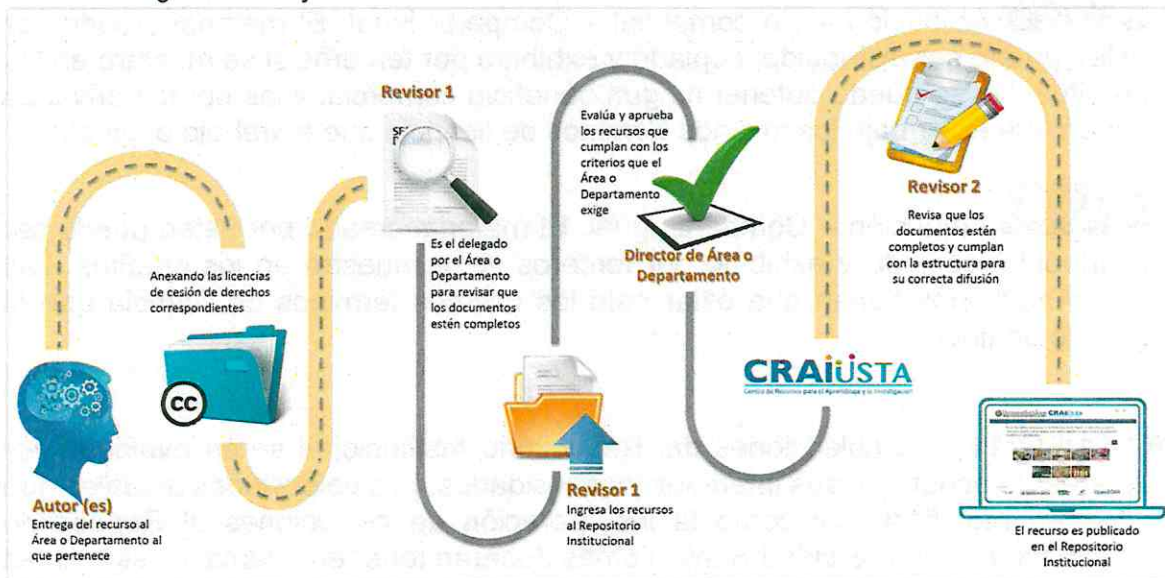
Autor (es)
Entrega del recurso al Área o Departamento al que pertenece

Anexando las licencias de cesión de derechos correspondientes

Revisor 1

Es el delegado por el Área o Departamento para revisar que los documentos estén completos

Revisor 1
Ingresa los recursos al Repositorio Institucional

Evalúa y aprueba los recursos que cumplan con los criterios que el Área o Departamento exige

Director de Área o Departamento

CRAIUSTA
Centro de Recursos para el Aprendizaje y la Investigación

Revisor 2
Revisa que los documentos estén completos y cumplan con la estructura para su correcta difusión

El recurso es publicado en el Repositorio Institucional